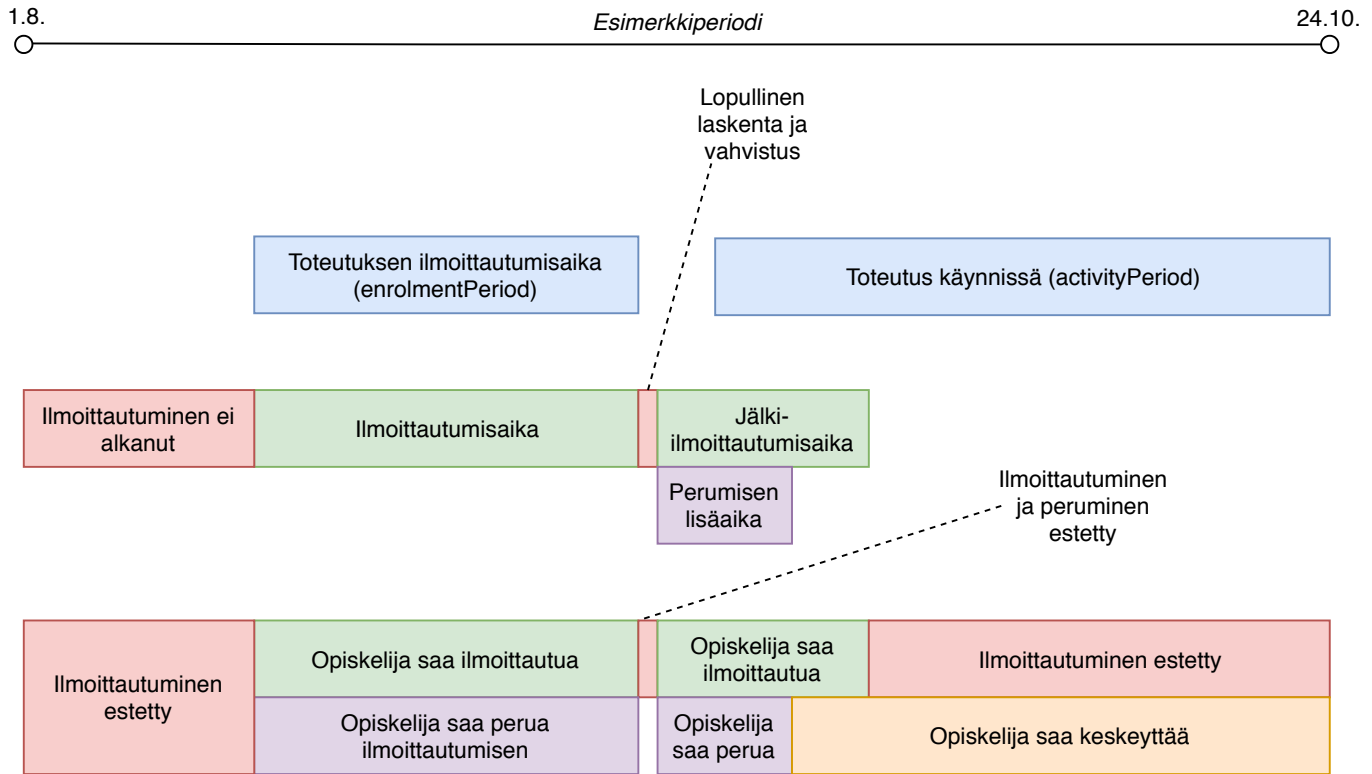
1.8.

Esimerkkiperiodi

24.10.

Lopullinen laskenta ja vahvistus

Toteutuksen ilmoittautumisaika (enrolmentPeriod)

Toteutus käynnissä (activityPeriod)

Ilmoittautuminen ei alkanut

Ilmoittautumisaika

Jälkiilmoittautumisaika

Perumisen lisäaika

Ilmoittautuminen ja peruminen estetty

Ilmoittautuminen estetty

Opiskelija saa ilmoittautua

Opiskelija saa ilmoittautua

Ilmoittautuminen estetty

Opiskelija saa perua ilmoittautumisen

Opiskelija saa perua

Opiskelija saa keskeyttää